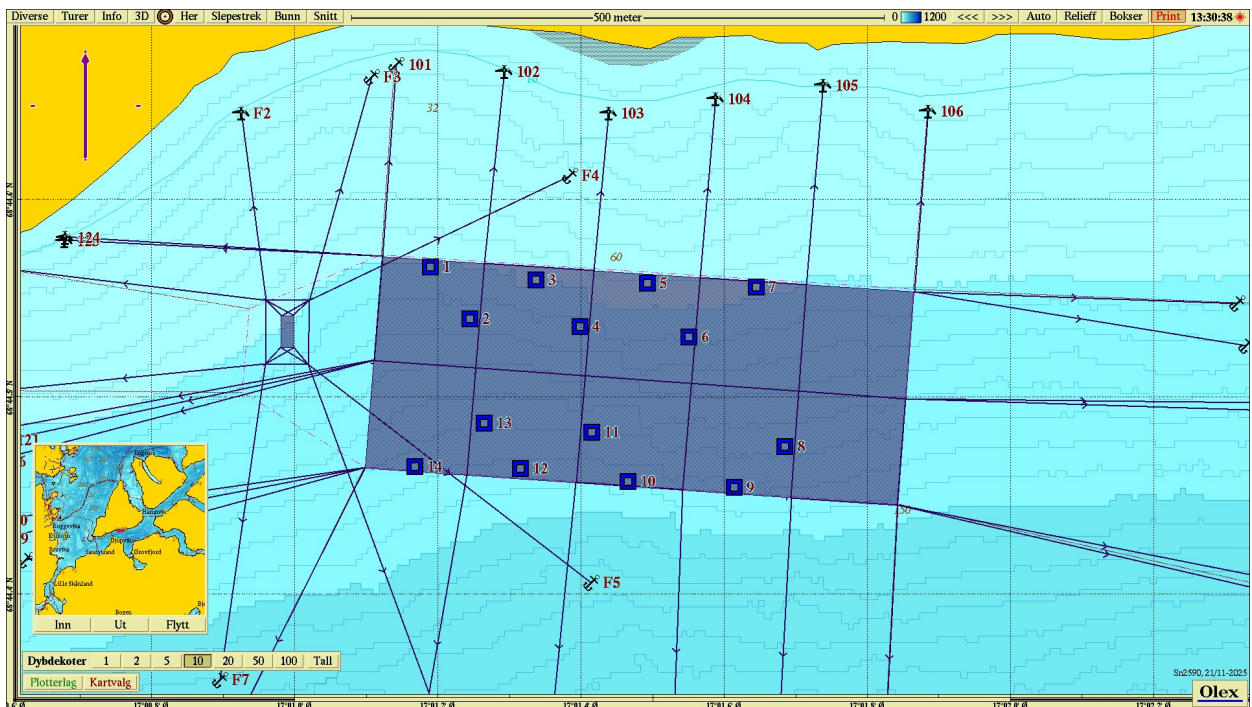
Diverse | Turer | Info | 3D | Her | Slepestrek | Bunn | Snitt | 500 meter | 0 | 1200 | <<< | >>> | Auto | Relieff | Bokser | Print | 13:30:38

F3 101
102
F2
32
103
104
105
106
F4
124
125
60
1
3
5
7
2
4
6
13
11
8
14
12
10
9
150
F5
F7

Inn | Ut | Flytt

Dybdekoter | 1 | 2 | 5 | 10 | 20 | 50 | 100 | Tall

Plotterlag | Kartvalg

Sn2590, 21/11-2025

Olex

17°00.8' Ø
17°01.0' Ø
17°01.2' Ø
17°01.4' Ø
17°01.6' Ø
17°01.8' Ø
17°02.0' Ø
17°02.2' Ø

69°44.8' N
69°44.6' N
69°44.4' N